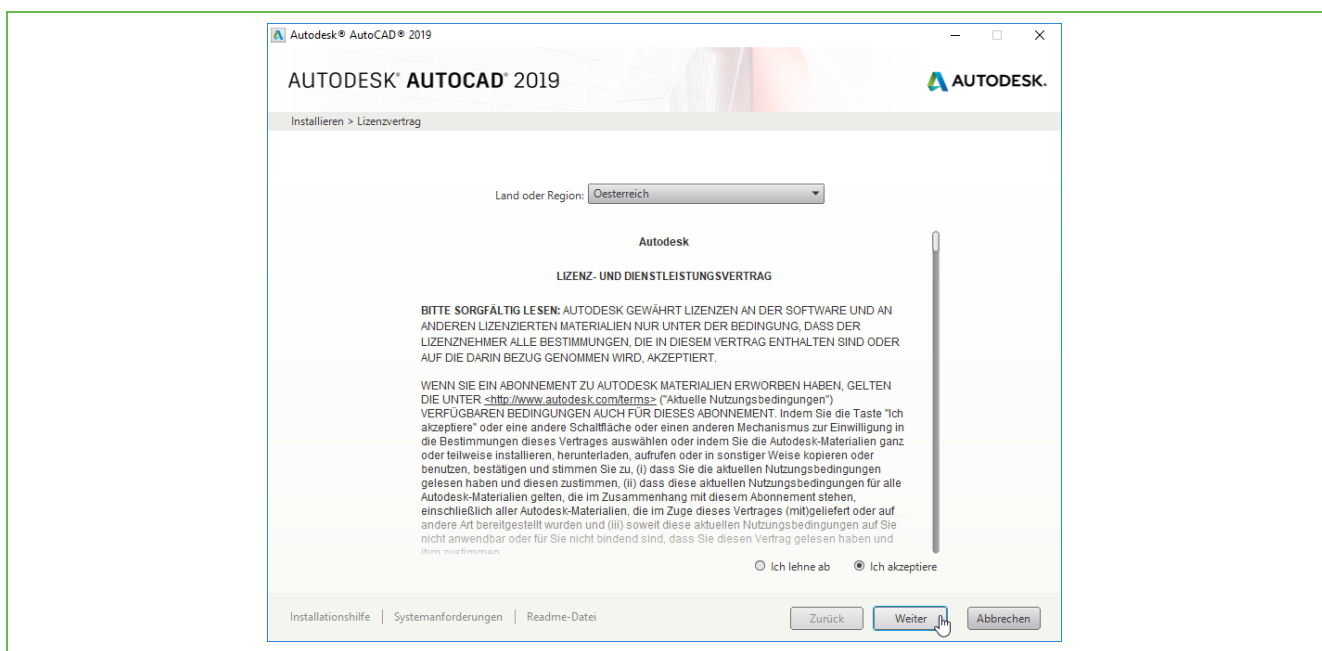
Autodesk® AutoCAD® 2019

AUTODESK® AUTOCAD® 2019

AUTODESK.

Installieren > Lizenzvertrag

Land oder Region: Oesterreich

Autodesk

LIZENZ- UND DIENSTLEISTUNGSVERTRAG

BITTE SORGFÄLTIG LESEN: AUTODESK GEWÄHRT LIZENZEN AN DER SOFTWARE UND AN ANDEREN LIZENZIERTEN MATERIALIEN NUR UNTER DER BEDINGUNG, DASS DER LIZENZNEHMER ALLE BESTIMMUNGEN, DIE IN DIESEM VERTRAG ENTHALTEN SIND ODER AUF DIE DARIN BEZUG GENOMMEN WIRD, AKZEPTIERT.

WENN SIE EIN ABONNEMENT ZU AUTODESK MATERIALIEN ERWORBEN HABEN, GELTEN DIE UNTER <http://www.autodesk.com/terms> ("Aktuelle Nutzungsbedingungen") VERFÜGBAREN BEDINGUNGEN AUCH FÜR DIESES ABONNEMENT. Indem Sie die Taste "Ich akzeptiere" oder eine andere Schaltfläche oder einen anderen Mechanismus zur Einwilligung in die Bestimmungen dieses Vertrages auswählen oder indem Sie die Autodesk-Materialien ganz oder teilweise installieren, herunterladen, aufrufen oder in sonstiger Weise kopieren oder benutzen, bestätigen und stimmen Sie zu, (i) dass Sie die aktuellen Nutzungsbedingungen gelesen haben und diesen zustimmen, (ii) dass diese aktuellen Nutzungsbedingungen für alle Autodesk-Materialien gelten, die im Zusammenhang mit diesem Abonnement stehen, einschließlich aller Autodesk-Materialien, die im Zuge dieses Vertrages (mit)geliefert oder auf andere Art bereitgestellt wurden und (iii) soweit diese aktuellen Nutzungsbedingungen auf Sie nicht anwendbar oder für Sie nicht bindend sind, dass Sie diesen Vertrag gelesen haben und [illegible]

Ich lehne ab   Ich akzeptiere

Installationshilfe | Systemanforderungen | Readme-Datei

Zurück   Weiter   Abbrechen